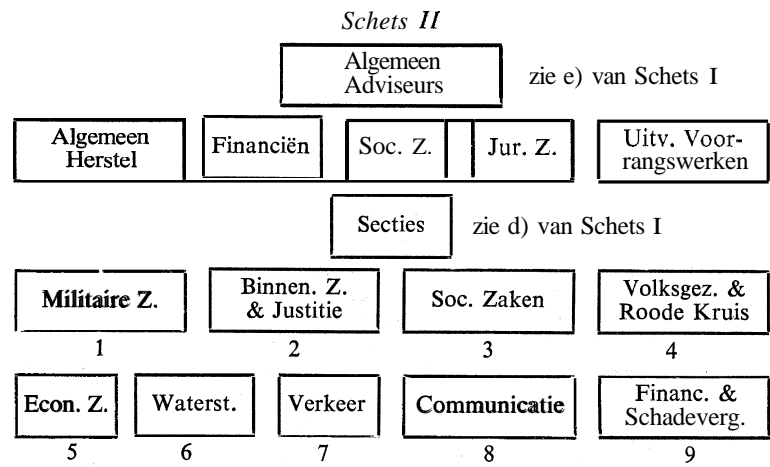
Schets II

Algemeen Adviseurs

zie e) van Schets I

Algemeen Herstel

Financiën

Soc. Z.

Jur. Z.

Uitv. Voorrangswerken

Secties

zie d) van Schets I

Militaire Z.
1

Binnen. Z. & Justitie
2

Soc. Zaken
3

Volksgez. & Roode Kruis
4

Econ. Z.
5

Waterst.
6

Verkeer
7

Communicatie
8

Financ. & Schadeverg.
9